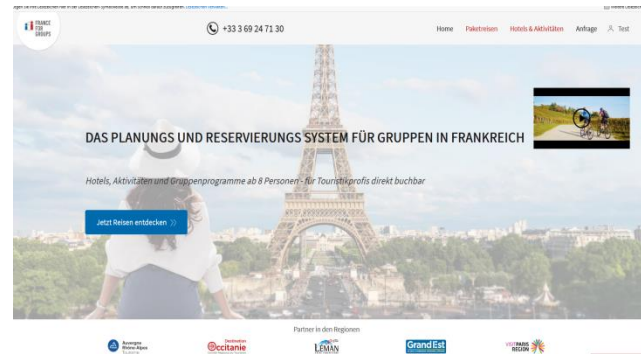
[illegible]

FRANCE FOR GROUPS

+33 3 69 24 71 30

Home Paketreisen Hotels & Aktivitäten Anfrage Test

DAS PLANUNGS UND RESERVIERUNGS SYSTEM FÜR GRUPPEN IN FRANKREICH

Hotels, Aktivitäten und Gruppenprogramme ab 8 Personen - für Touristikprofis direkt buchbar

Jetzt Reisen entdecken

Partner in den Regionen

Auvergne Rhône-Alpes

Occitanie

LEMAN

Grand Est

VISITPARIS REGION